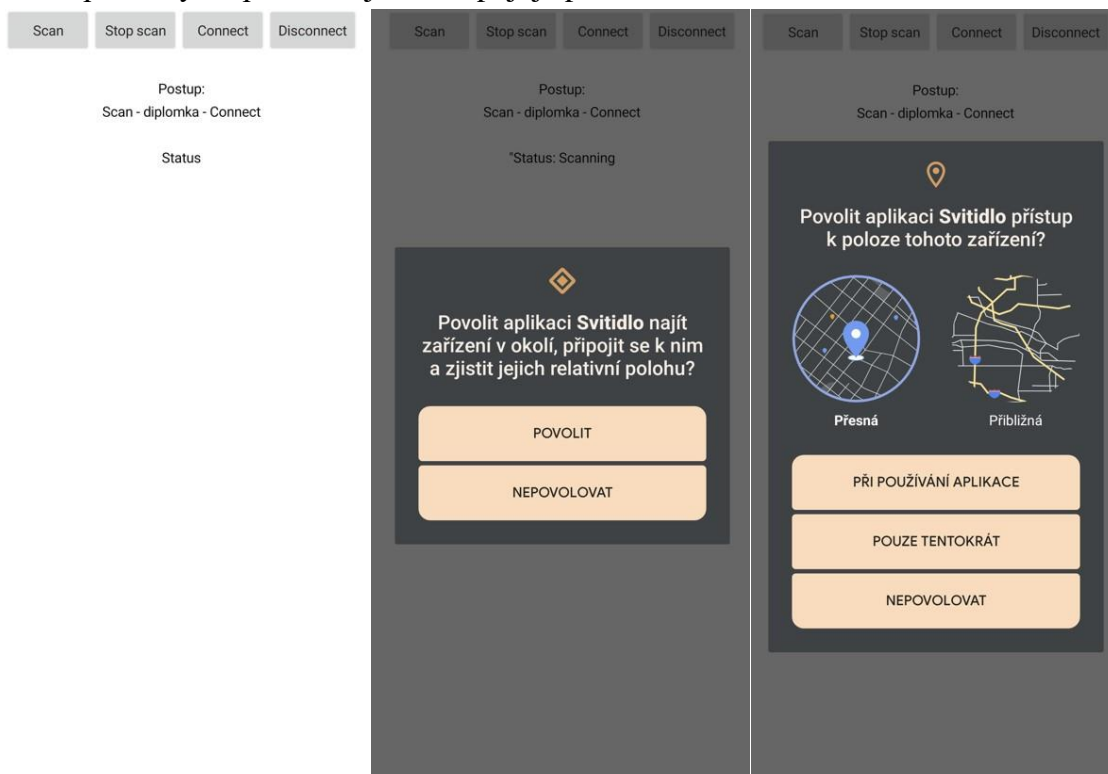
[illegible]

Scan Stop scan Connect Disconnect

Postup:
Scan - diplomka - Connect

Status

Scan Stop scan Connect Disconnect

Postup:
Scan - diplomka - Connect

"Status: Scanning

Povolit aplikaci **Svitidlo** najít zařízení v okolí, připojit se k nim a zjistit jejich relativní polohu?

POVOLIT

NEPOVOLOVAT

Scan Stop scan Connect Disconnect

Postup:
Scan - diplomka - Connect

Povolit aplikaci **Svitidlo** přístup k poloze tohoto zařízení?

Přesná

Přibližná

PŘI POUŽÍVÁNÍ APLIKACE

POUZE TENTOKRÁT

NEPOVOLOVAT